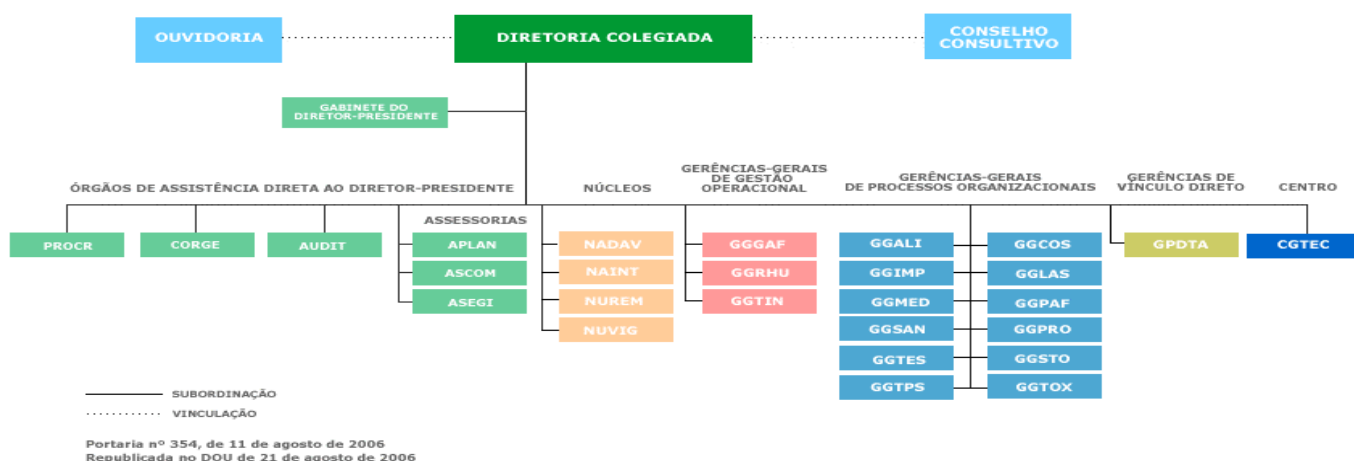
OUVIDORIA

DIRETORIA COLEGIADA

CONSELHO CONSULTIVO

GABINETE DO DIRETOR-PRESIDENTE

ÓRGÃOS DE ASSISTÊNCIA DIRETA AO DIRETOR-PRESIDENTE

PROCR

CORGE

AUDIT

ASSESSORIAS

APLAN

ASCOM

ASEGI

NÚCLEOS

NADAV

NAINT

NUREM

NUVIG

GERÊNCIAS-GERAIS DE GESTÃO OPERACIONAL

GGGAF

GGRHU

GGTIN

GERÊNCIAS-GERAIS DE PROCESSOS ORGANIZACIONAIS

GGALI

GGIMP

GGMED

GGSAN

GGTES

GGTPS

GGCOS

GGLAS

GGPAF

GGPRO

GGSTO

GGTOX

GERÊNCIAS DE VÍNCULO DIRETO

GPDTA

CENTRO

CGTEC

SUBORDINAÇÃO

VINCULAÇÃO

Portaria nº 354, de 11 de agosto de 2006
Republicada no DOU de 21 de agosto de 2006